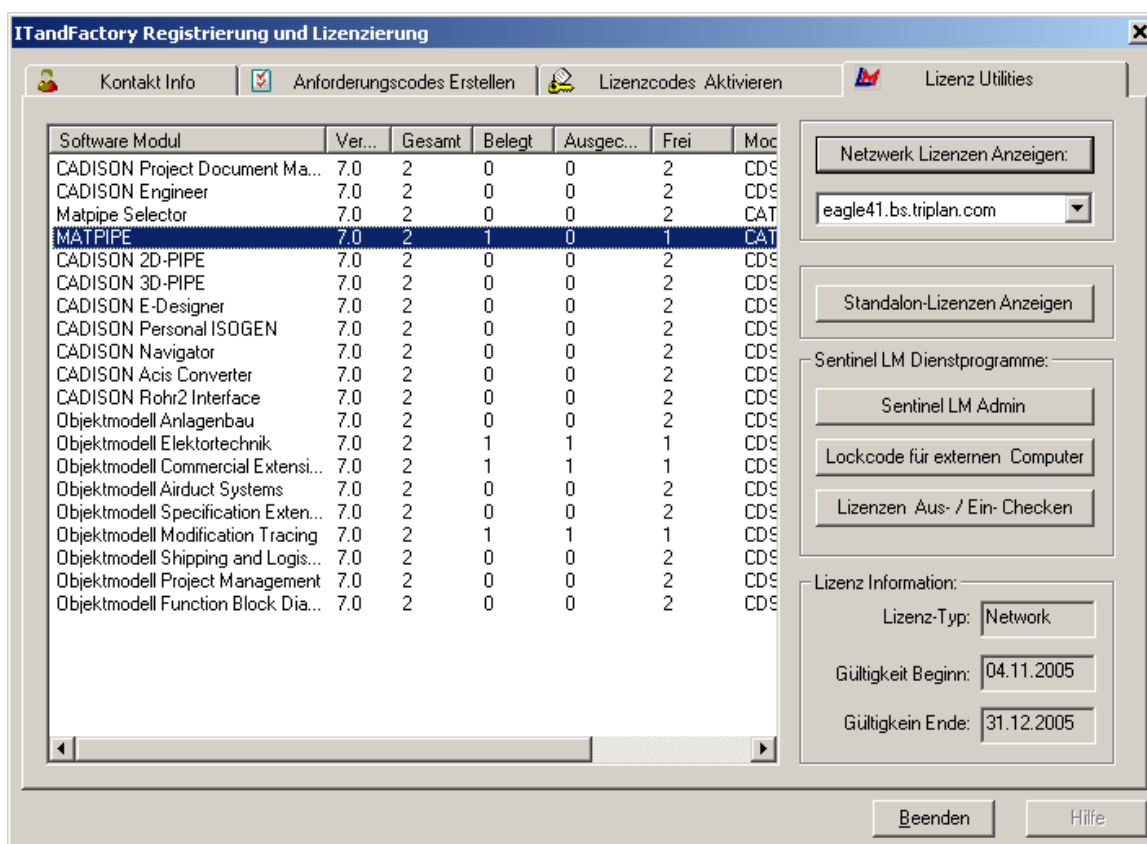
ITandFactory Registrierung und Lizenzierung

Kontakt Info | Anforderungscodes Erstellen | Lizenzcodes Aktivieren | Lizenz Utilities

| Software Modul | Ver... | Gesamt | Belegt | Ausgec... | Frei | Moc |
|---|---|---|---|---|---|---|
| CADISON Project Document Ma... | 7.0 | 2 | 0 | 0 | 2 | CDS |
| CADISON Engineer | 7.0 | 2 | 0 | 0 | 2 | CDS |
| Matpipe Selector | 7.0 | 2 | 0 | 0 | 2 | CAT |
| MATPIPE | 7.0 | 2 | 1 | 0 | 1 | CAT |
| CADISON 2D-PIPE | 7.0 | 2 | 0 | 0 | 2 | CDS |
| CADISON 3D-PIPE | 7.0 | 2 | 0 | 0 | 2 | CDS |
| CADISON E-Designer | 7.0 | 2 | 0 | 0 | 2 | CDS |
| CADISON Personal ISOGEN | 7.0 | 2 | 0 | 0 | 2 | CDS |
| CADISON Navigator | 7.0 | 2 | 0 | 0 | 2 | CDS |
| CADISON Acis Converter | 7.0 | 2 | 0 | 0 | 2 | CDS |
| CADISON Rohr2 Interface | 7.0 | 2 | 0 | 0 | 2 | CDS |
| Objektmodell Anlagenbau | 7.0 | 2 | 0 | 0 | 2 | CDS |
| Objektmodell Elektortechnik | 7.0 | 2 | 1 | 1 | 1 | CDS |
| Objektmodell Commercial Extensi... | 7.0 | 2 | 1 | 1 | 1 | CDS |
| Objektmodell Airduct Systems | 7.0 | 2 | 0 | 0 | 2 | CDS |
| Objektmodell Specification Exten... | 7.0 | 2 | 0 | 0 | 2 | CDS |
| Objektmodell Modification Tracing | 7.0 | 2 | 1 | 1 | 1 | CDS |
| Objektmodell Shipping and Logis... | 7.0 | 2 | 0 | 0 | 2 | CDS |
| Objektmodell Project Management | 7.0 | 2 | 0 | 0 | 2 | CDS |
| Objektmodell Function Block Dia... | 7.0 | 2 | 0 | 0 | 2 | CDS |

Netzwerk Lizenzen Anzeigen:
eagle41.bs.triplan.com

Standalon-Lizenzen Anzeigen

Sentinel LM Dienstprogramme:
Sentinel LM Admin
Lockcode für externen Computer
Lizenzen Aus- / Ein- Checken

Lizenz Information:
Lizenz-Typ: Network
Gültigkeit Beginn: 04.11.2005
Gültigkein Ende: 31.12.2005

Beenden
Hilfe